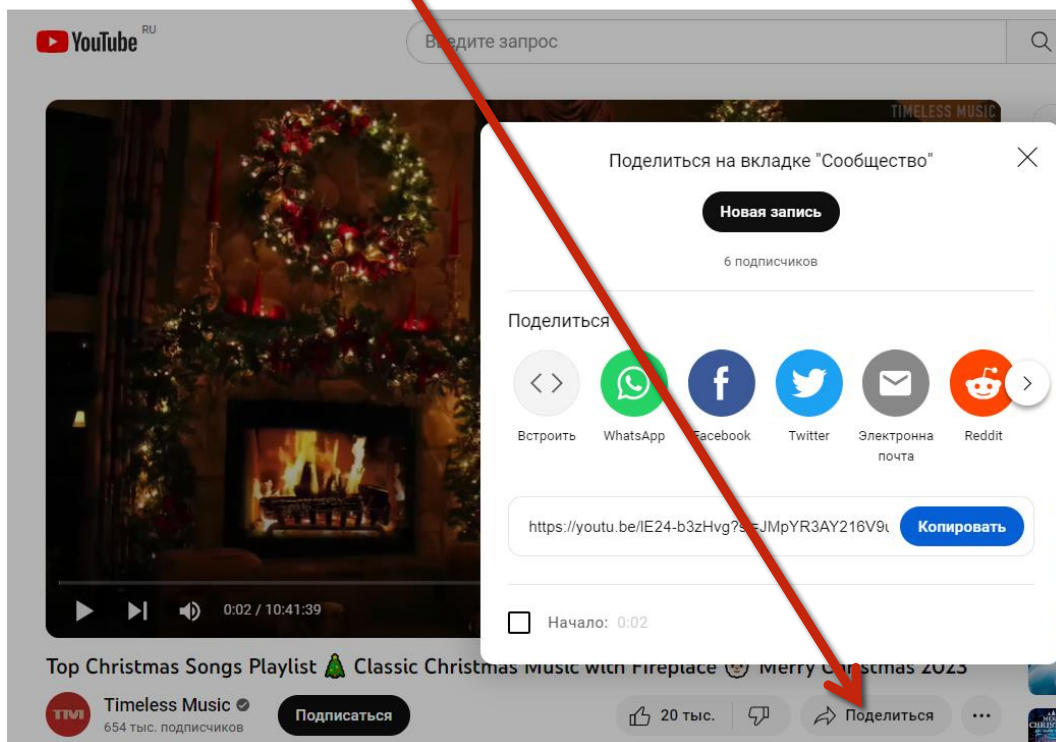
YouTube RU

Введите запрос

TIMELESS MUSIC

Поделиться на вкладке "Сообщество"

Новая запись

6 подписчиков

Поделиться

Встроить WhatsApp Facebook Twitter Электронна почта Reddit

https://youtu.be/IE24-b3zHvg?si=JMpYR3AY216V9u

Копировать

Начало: 0:02

0:02 / 10:41:39

Top Christmas Songs Playlist 🎄 Classic Christmas Music with Fireplace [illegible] Merry Christmas 2023

TM Timeless Music
654 тыс. подписчиков

Подписаться

20 тыс.

Поделиться

...